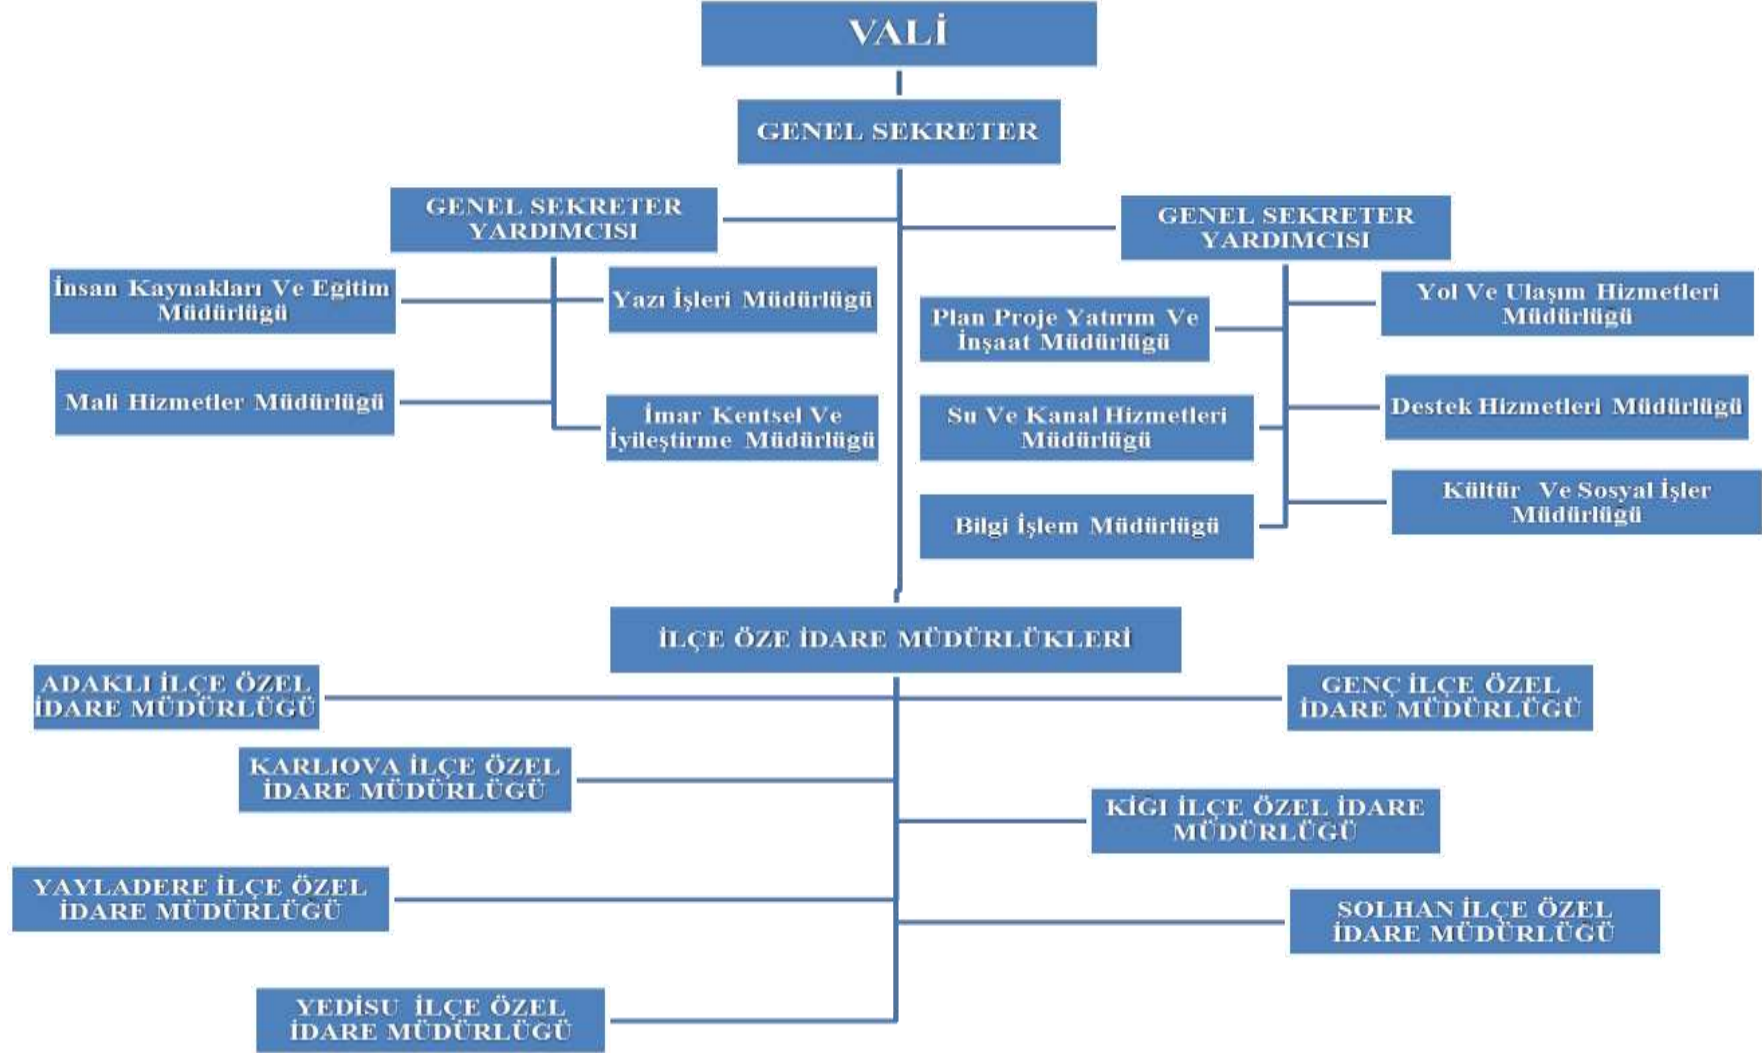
VALİ

GENEL SEKRETER

GENEL SEKRETER YARDIMCISI

GENEL SEKRETER YARDIMCISI

İnsan Kaynakları Ve Egitim Müdürlüğü

Yazı İşleri Müdürlüğü

Mali Hizmetler Müdürlüğü

İmar Kentsel Ve İyileştirme Müdürlüğü

Plan Proje Yatırım Ve İnşaat Müdürlüğü

Su Ve Kanal Hizmetleri Müdürlüğü

Bilgi İşlem Müdürlüğü

Yol Ve Ulaşım Hizmetleri Müdürlüğü

Destek Hizmetleri Müdürlüğü

Kültür Ve Sosyal İşler Müdürlüğü

İLÇE ÖZE İDARE MÜDÜRLÜKLERİ

ADAKLI İLÇE ÖZEL İDARE MÜDÜRLÜĞÜ

GENÇ İLÇE ÖZEL İDARE MÜDÜRLÜĞÜ

KARLIOVA İLÇE ÖZEL İDARE MÜDÜRLÜĞÜ

KİGI İLÇE ÖZEL İDARE MÜDÜRLÜĞÜ

YAYLADERE İLÇE ÖZEL İDARE MÜDÜRLÜĞÜ

SOLHAN İLÇE ÖZEL İDARE MÜDÜRLÜĞÜ

YEDİSU İLÇE ÖZEL İDARE MÜDÜRLÜĞÜ